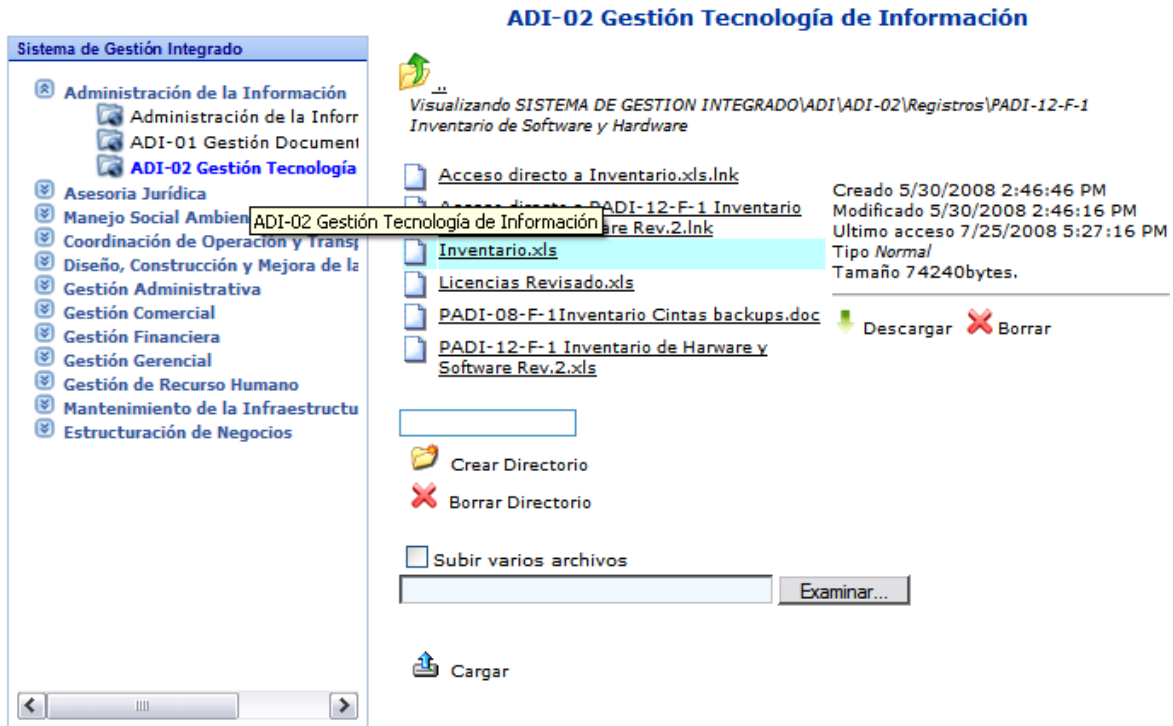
ADI-02 Gestión Tecnología de Información

Sistema de Gestión Integrado

Administración de la Información
Administración de la Inforr
ADI-01 Gestión Document
ADI-02 Gestión Tecnología
Asesoria Jurídica
Manejo Social Ambien
Coordinación de Operación y Transp
Diseño, Construcción y Mejora de la
Gestión Administrativa
Gestión Comercial
Gestión Financiera
Gestión Gerencial
Gestión de Recurso Humano
Mantenimiento de la Infraestructu
Estructuración de Negocios

ADI-02 Gestión Tecnología de Información

..
Visualizando SISTEMA DE GESTION INTEGRADO\ADI\ADI-02\Registros\PADI-12-F-1 Inventario de Software y Hardware

Acceso directo a Inventario.xls.lnk
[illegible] PADI-12-F-1 Inventario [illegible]are Rev.2.lnk
Inventario.xls
Licencias Revisado.xls
PADI-08-F-1Inventario Cintas backups.doc
PADI-12-F-1 Inventario de Harware y Software Rev.2.xls

Creado 5/30/2008 2:46:46 PM
Modificado 5/30/2008 2:46:16 PM
Ultimo acceso 7/25/2008 5:27:16 PM
Tipo Normal
Tamaño 74240bytes.

Descargar Borrar

Crear Directorio
Borrar Directorio

Subir varios archivos
Examinar...

Cargar

III